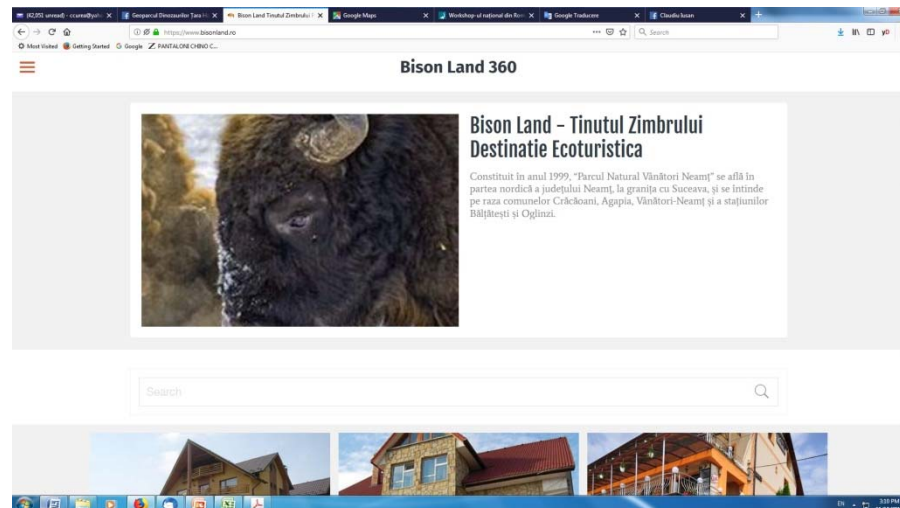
(82,951 unread) - ccurea@yah ×
Geoparcul Dinozaurilor Tara H ×
Bison Land Tinutul Zimbrului ×
Google Maps ×
Workshop-ul național din Rom ×
Google Traducere ×
Claudiu Iusan ×

https://www.bisonland.ro
Search

Most Visited Getting Started Google PANTALONI CHINO C...

Bison Land 360

Bison Land – Tinutul Zimbrului Destinatie Ecoturistica

Constituit în anul 1999, "Parcul Natural Vânători Neamț" se află în partea nordică a județului Neamț, la granița cu Suceava, și se întinde pe raza comunelor Crăcăoani, Agapia, Vânători-Neamț și a stațiunilor Bălțătești și Oglinzi.

Search

EN 3:10 PM